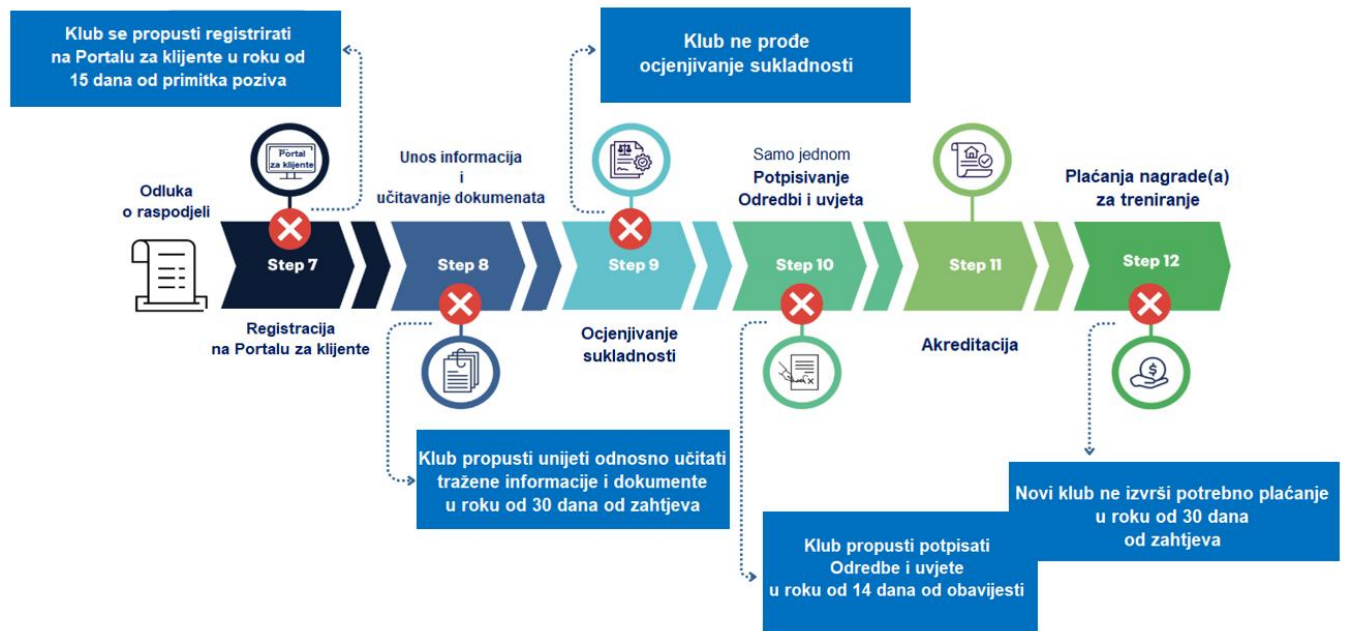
Klub se propusti registrirati na Portalu za klijente u roku od 15 dana od primitka poziva

Klub ne prođe ocjenjivanje sukladnosti

Portal za klijente

Odluka o raspodjeli

Unos informacija i učitavanje dokumenata

Samo jednom
Potpisivanje Odredbi i uvjeta

Plaćanja nagrade(a) za treniranje

Step 7

Step 8

Step 9

Step 10

Step 11

Step 12

Registracija na Portalu za klijente

Ocjenjivanje sukladnosti

Akreditacija

Klub propusti unijeti odnosno učitati tražene informacije i dokumente u roku od 30 dana od zahtjeva

Novi klub ne izvrši potrebno plaćanje u roku od 30 dana od zahtjeva

Klub propusti potpisati Odredbe i uvjete u roku od 14 dana od obavijesti